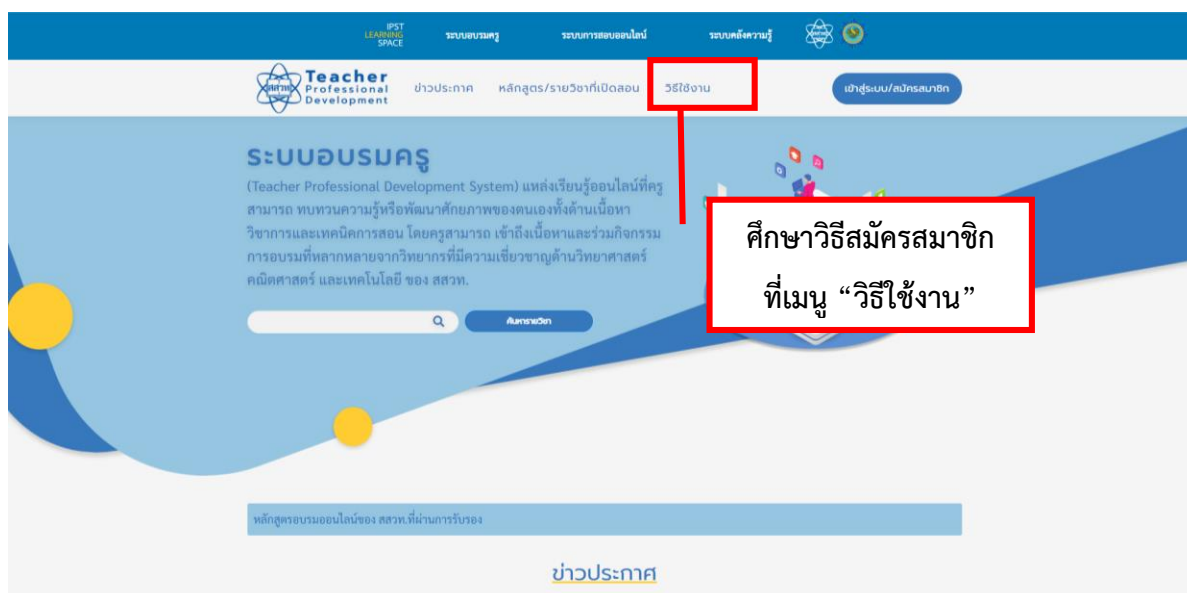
IPST LEARNING SPACE ระบบอบรมครู ระบบการสอบออนไลน์ ระบบคลังความรู้

สสวท Teacher Professional Development ข่าวประกาศ หลักสูตร/รายวิชาที่เปิดสอน วิธีใช้งาน เข้าสู่ระบบ/สมัครสมาชิก

ระบบอบรมครู

(Teacher Professional Development System) แหล่งเรียนรู้ออนไลน์ที่ครูสามารถ ทบทวนความรู้หรือพัฒนาศักยภาพของตนเองทั้งด้านเนื้อหาวิชาการและเทคนิคการสอน โดยครูสามารถ เข้าถึงเนื้อหาและร่วมกิจกรรมการอบรมที่หลากหลายจากวิทยากรที่มีความเชี่ยวชาญด้านวิทยาศาสตร์ คณิตศาสตร์ และเทคโนโลยี ของ สสวท.

ค้นหารายวิชา

ศึกษาวิธีสมัครสมาชิก ที่เมนู “วิธีใช้งาน”

หลักสูตรอบรมออนไลน์ของ สสวท.ที่ผ่านการรับรอง

ข่าวประกาศ